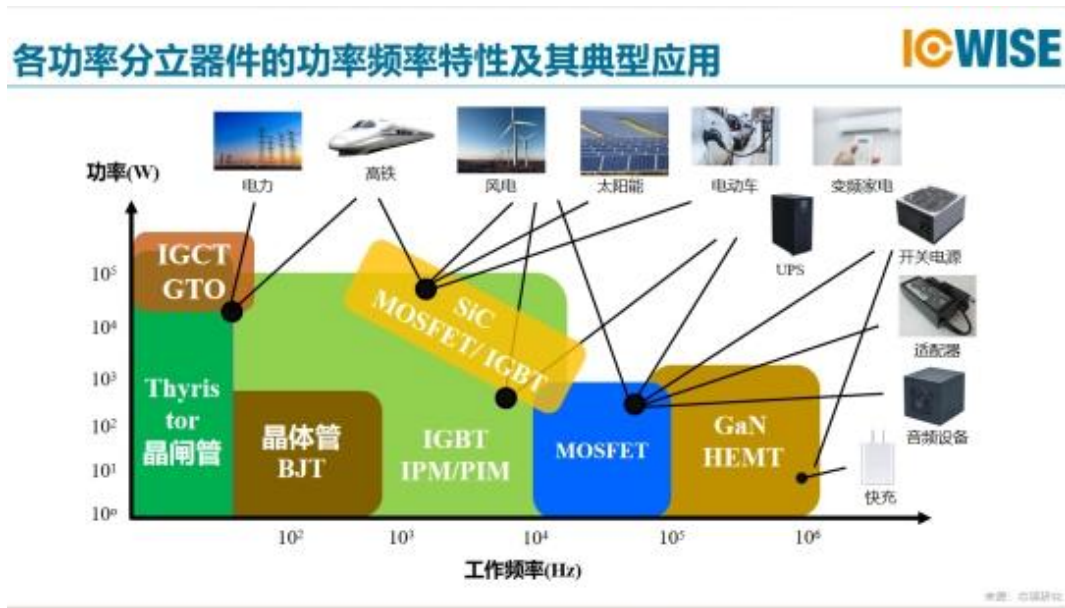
各功率分立器件的功率频率特性及其典型应用

ICWISE

电力 高铁 风电 太阳能 电动车 变频家电

功率(W)

UPS

开关电源

适配器

音频设备

快充

$10^5$

$10^4$

$10^3$

$10^2$

$10^1$

$10^0$

IGCT GTO

Thyristor 晶闸管

晶体管 BJT

SiC MOSFET/ IGBT

IGBT IPM/PIM

MOSFET

GaN HEMT

$10^2$ $10^3$ $10^4$ $10^5$ $10^6$

工作频率(Hz)

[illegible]